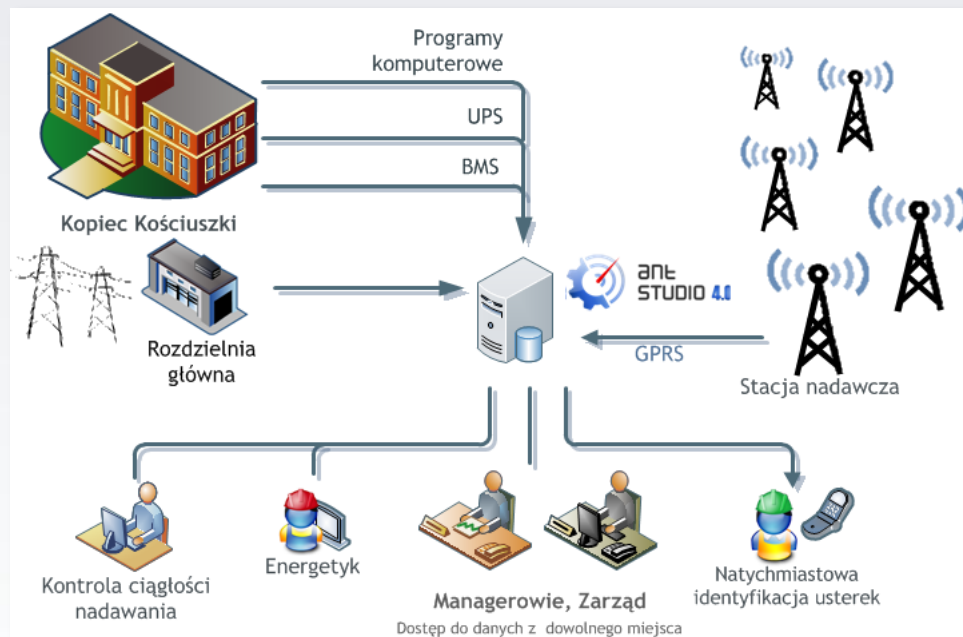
Programy komputerowe

UPS

BMS

Kopiec Kościuszki

ant STUDIO 4.0

Rozdzielnia główna

GPRS

Stacja nadawcza

Kontrola ciągłości nadawania

Energetyk

Managerowie, Zarząd

Dostęp do danych z dowolnego miejsca

Natychmiastowa identyfikacja usterek